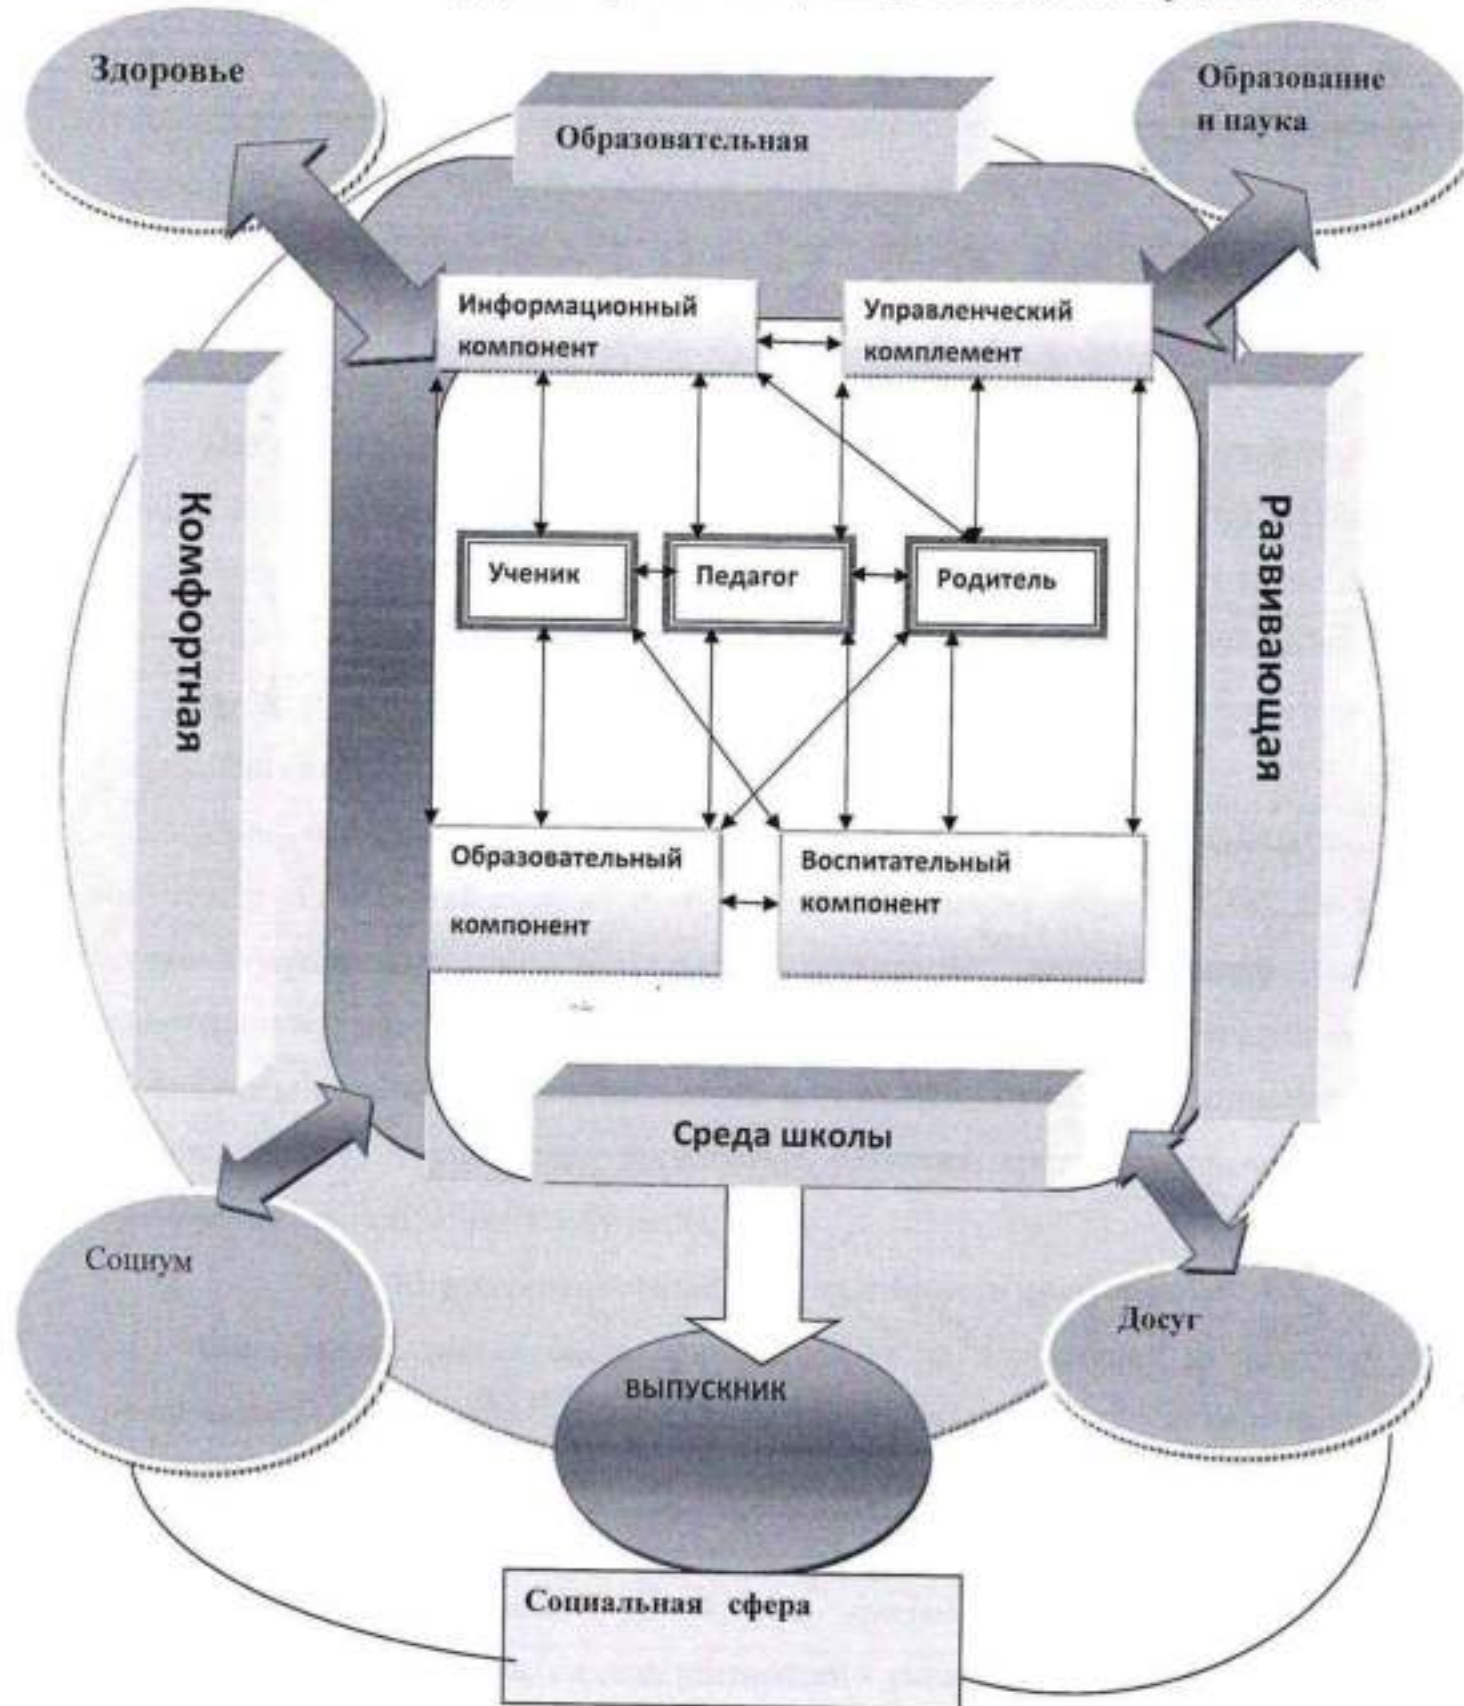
Здоровье

Образовательная

Образование и наука

Информационный компонент

Управленческий комплемент

Комфортная

Развивающая

Ученик

Педагог

Родитель

Образовательный компонент

Воспитательный компонент

Среда школы

Социум

Досуг

ВЫПУСКНИК

Социальная сфера